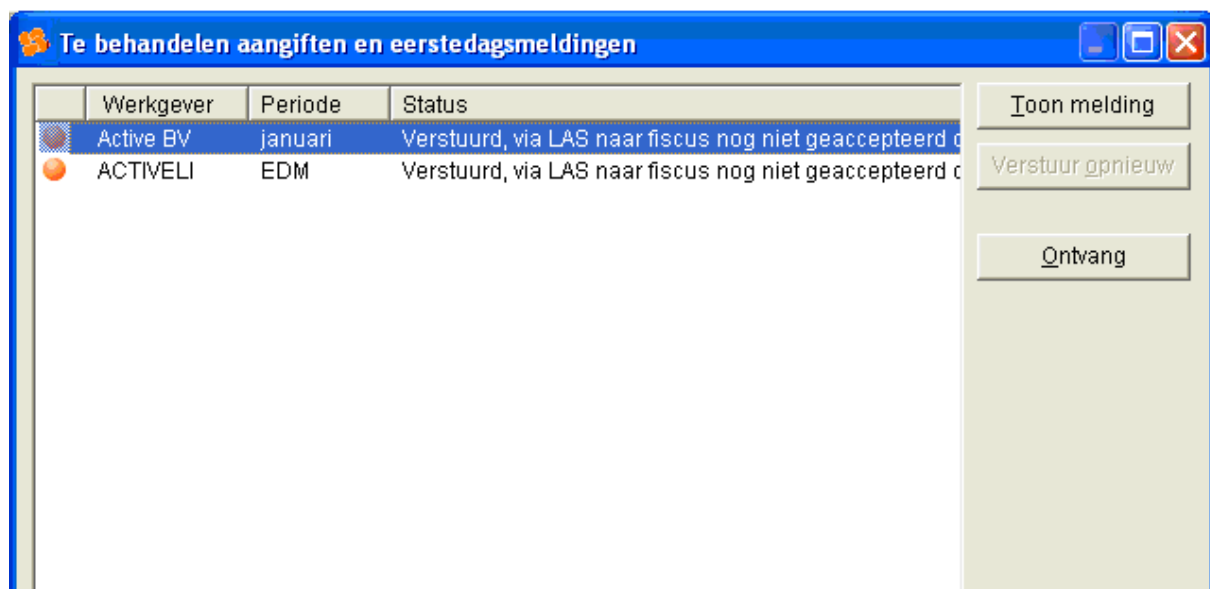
Te behandelen aangiften en eerstedagsmeldingen

| | Werkgever | Periode | Status |
|---|---|---|---|
| | Active BV | januari | Verstuurd, via LAS naar fiscus nog niet geaccepteerd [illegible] |
| | ACTIVELI | EDM | Verstuurd, via LAS naar fiscus nog niet geaccepteerd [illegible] |

Toon melding

Verstuur opnieuw

Ontvang